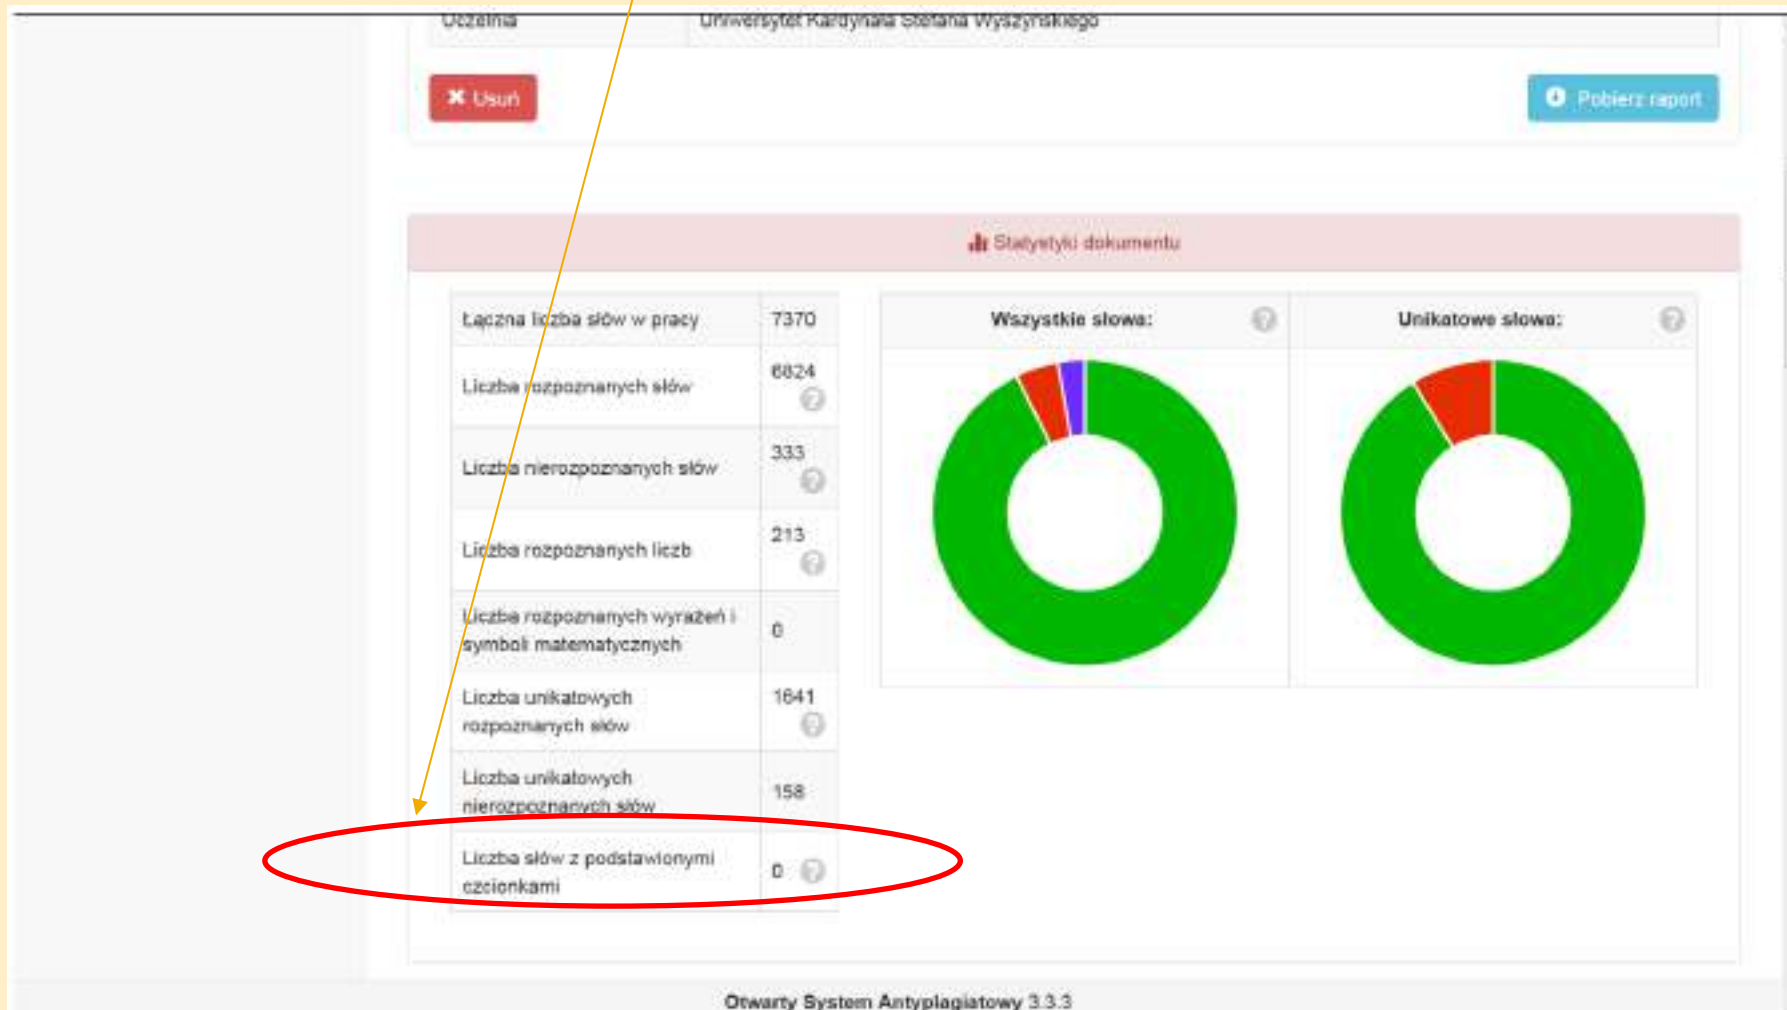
Uczelnia | Uniwersytet Kardynała Stefana Wyszyńskiego

✖ Usuń

Pobierz raport

Statystyki dokumentu

| Łączna liczba słów w pracy | 7370 |
|---|---|
| Liczba rozpoznanych słów | 6824 |
| Liczba nierozpoznanych słów | 333 |
| Liczba rozpoznanych liczb | 213 |
| Liczba rozpoznanych wyrażeń i symboli matematycznych | 0 |
| Liczba unikatowych rozpoznanych słów | 1641 |
| Liczba unikatowych nierozpoznanych słów | 158 |
| Liczba słów z podstawionymi czcionkami | 0 |

Wszystkie słowa:

Unikatowe słowa:

Otwarty System Antyplagiatowy 3.3.3